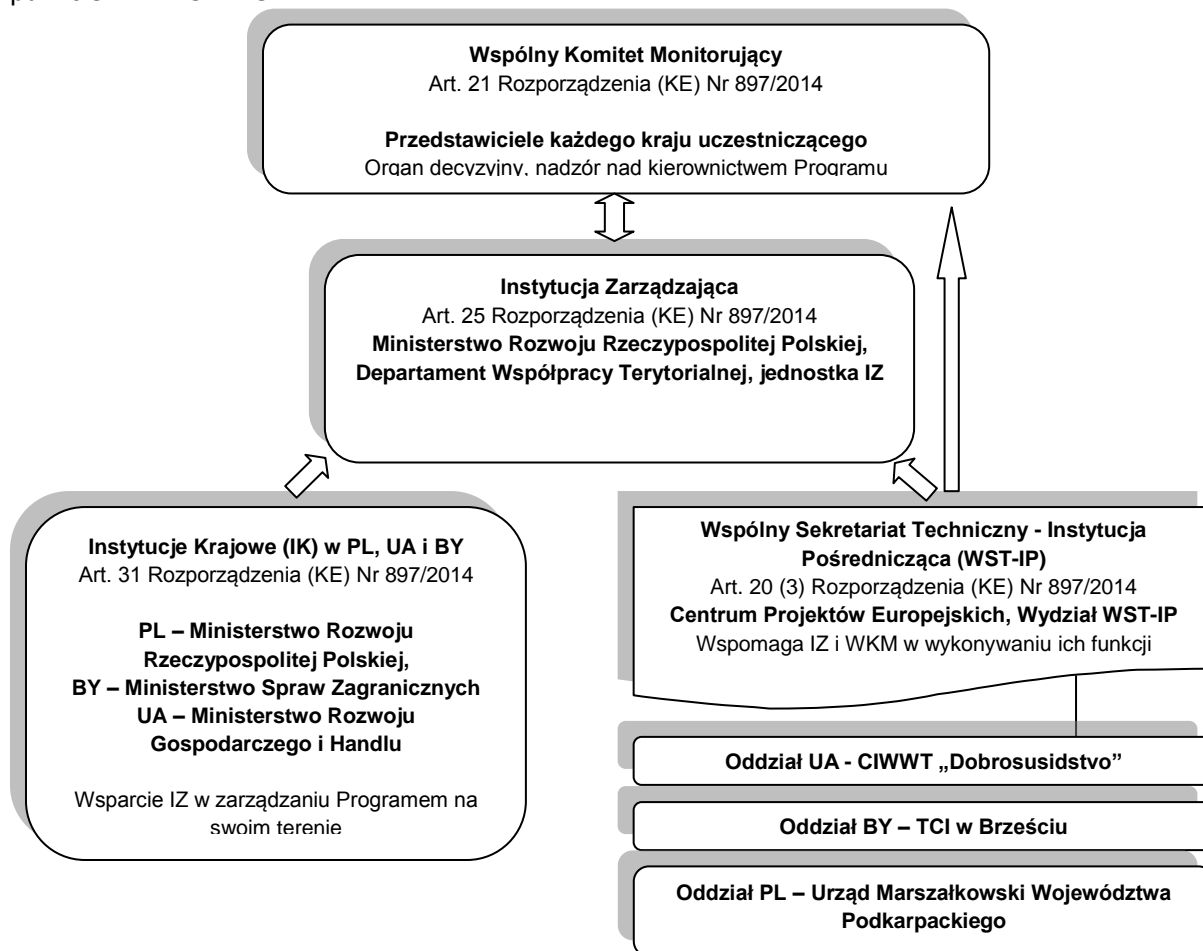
**Wspólny Komitet Monitorujący**
Art. 21 Rozporządzenia (KE) Nr 897/2014

**Przedstawiciele każdego kraju uczestniczącego**
Organ decyzyjny, nadzór nad kierownictwem Programu

**Instytucja Zarządzająca**
Art. 25 Rozporządzenia (KE) Nr 897/2014
**Ministerstwo Rozwoju Rzeczypospolitej Polskiej, Departament Współpracy Terytorialnej, jednostka IZ**

**Instytucje Krajowe (IK) w PL, UA i BY**
Art. 31 Rozporządzenia (KE) Nr 897/2014

**PL – Ministerstwo Rozwoju Rzeczypospolitej Polskiej,**
**BY – Ministerstwo Spraw Zagranicznych**
**UA – Ministerstwo Rozwoju Gospodarczego i Handlu**

Wsparcie IZ w zarządzaniu Programem na swoim terenie

**Wspólny Sekretariat Techniczny - Instytucja Pośrednicząca (WST-IP)**
Art. 20 (3) Rozporządzenia (KE) Nr 897/2014
**Centrum Projektów Europejskich, Wydział WST-IP**
Wspomaga IZ i WKM w wykonywaniu ich funkcji

**Oddział UA - CIWWT „Dobrosusidstvo"**

**Oddział BY – TCI w Brześciu**

**Oddział PL – Urząd Marszałkowski Województwa Podkarpackiego**